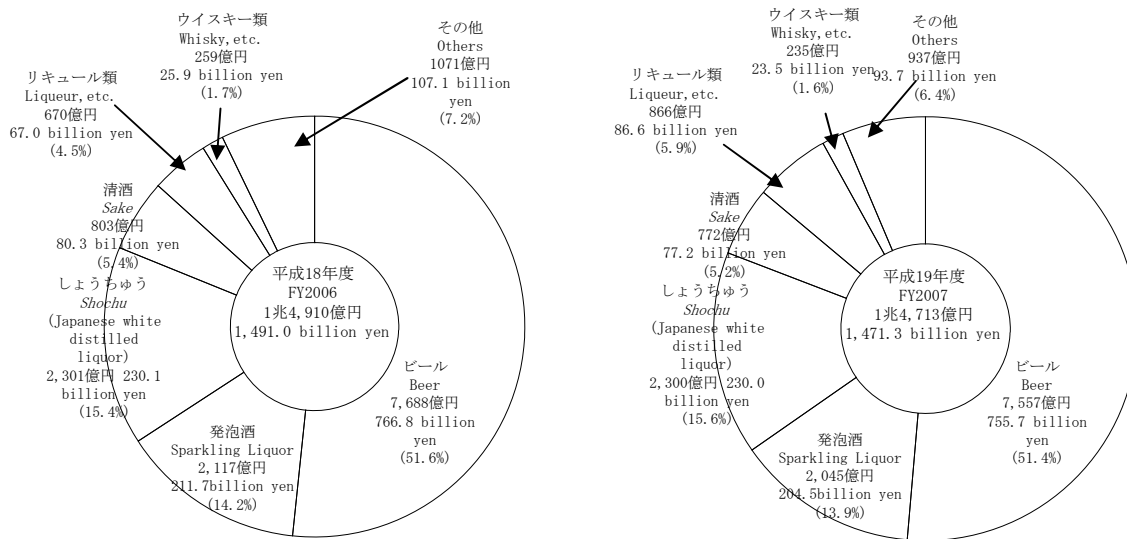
ウイスキー類
Whisky,etc.
259億円
25.9 billion yen
(1.7%)

その他
Others
1071億円
107.1 billion yen
(7.2%)

リキュール類
Liqueur,etc.
670億円
67.0 billion yen
(4.5%)

清酒
Sake
803億円
80.3 billion yen
(5.4%)

しょうちゅう
Shochu
(Japanese white distilled liquor)
2,301億円 230.1 billion yen
(15.4%)

平成18年度
FY2006
1兆4,910億円
1,491.0 billion yen

ビール
Beer
7,688億円
766.8 billion yen
(51.6%)

発泡酒
Sparkling Liquor
2,117億円
211.7billion yen
(14.2%)

ウイスキー類
Whisky,etc.
235億円
23.5 billion yen
(1.6%)

その他
Others
937億円
93.7 billion yen
(6.4%)

リキュール類
Liqueur,etc.
866億円
86.6 billion yen
(5.9%)

清酒
Sake
772億円
77.2 billion yen
(5.2%)

しょうちゅう
Shochu
(Japanese white distilled liquor)
2,300億円 230.0 billion yen
(15.6%)

平成19年度
FY2007
1兆4,713億円
1,471.3 billion yen

ビール
Beer
7,557億円
755.7 billion yen
(51.4%)

発泡酒
Sparkling Liquor
2,045億円
204.5billion yen
(13.9%)